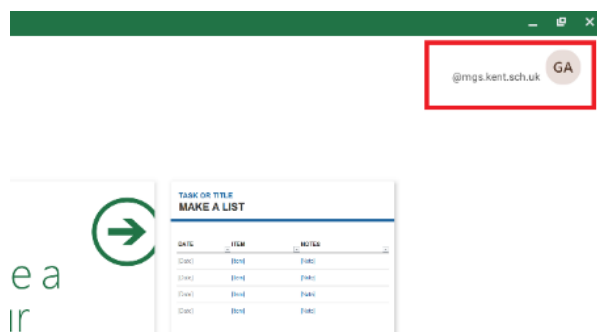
@mgs.kent.sch.uk GA

e a
ur

TASK OR TITLE
MAKE A LIST

| DATE | ITEM | NOTES |
|---|---|---|
| [Date] | [Item] | [Note] |
| [Date] | [Item] | [Note] |
| [Date] | [Item] | [Note] |
| [Date] | [Item] | [Note] |